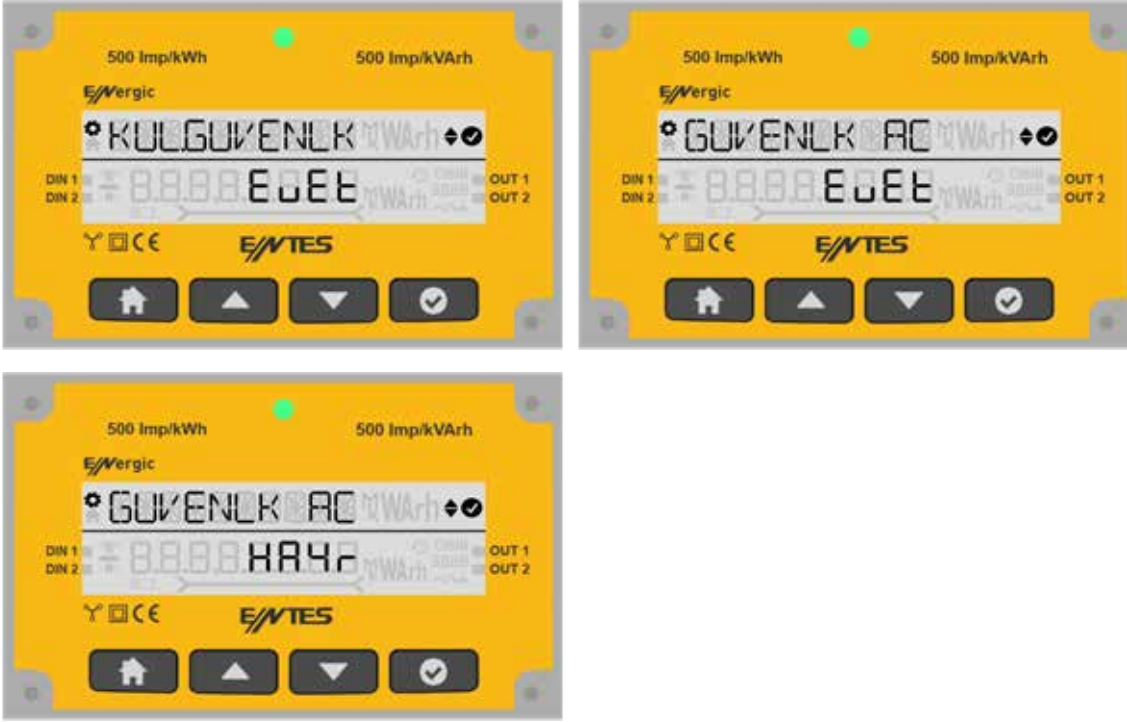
500 Imp/kWh
500 Imp/kVArh
ENergic
KULGUVENLK
DIN 1
DIN 2
EvEt
OUT 1
OUT 2
ENTES

500 Imp/kWh
500 Imp/kVArh
ENergic
GUVENLK AC
DIN 1
DIN 2
EvEt
OUT 1
OUT 2
ENTES

500 Imp/kWh
500 Imp/kVArh
ENergic
GUVENLK AC
DIN 1
DIN 2
HA4r
OUT 1
OUT 2
ENTES